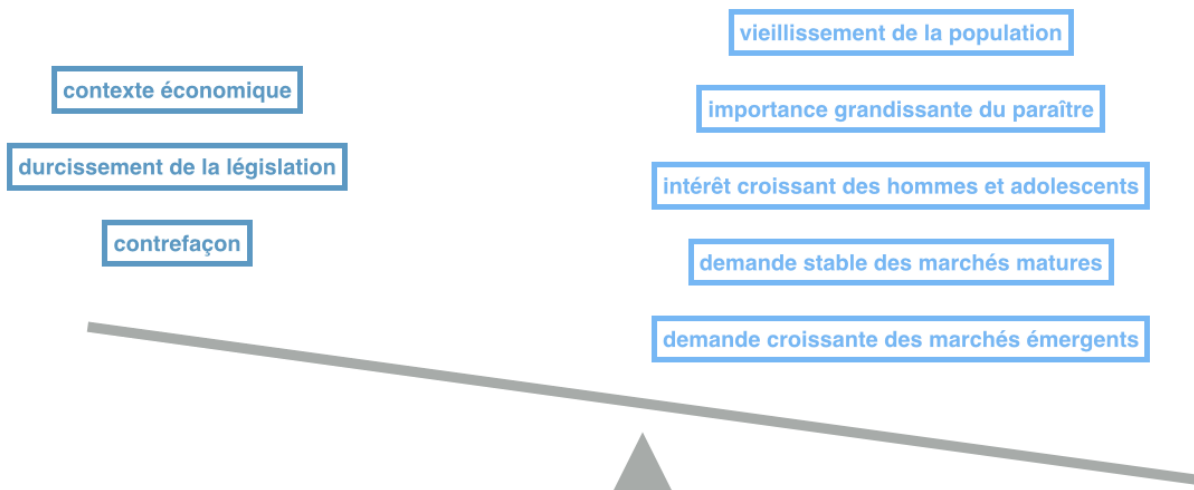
contexte économique

durcissement de la législation

contrefaçon

vieillissement de la population

importance grandissante du paraître

intérêt croissant des hommes et adolescents

demande stable des marchés matures

demande croissante des marchés émergents